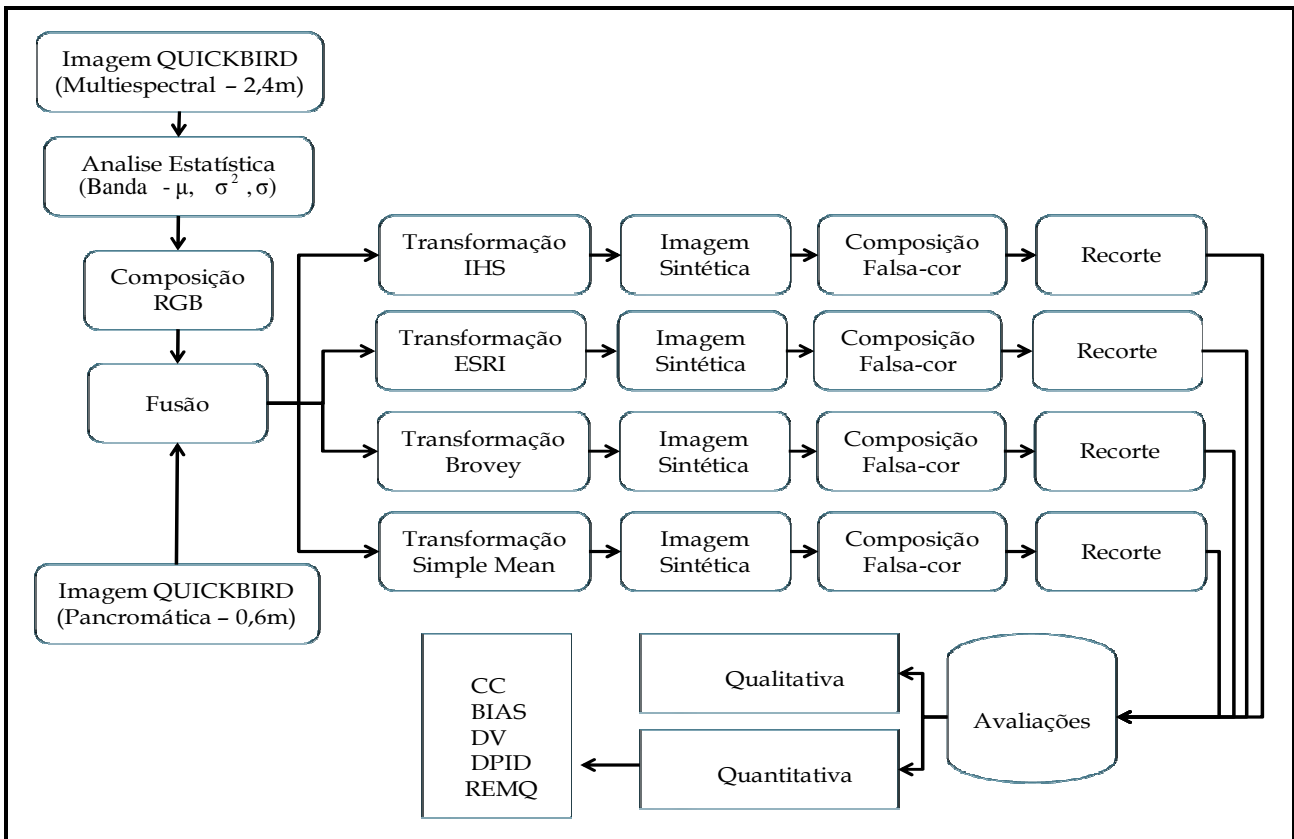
Imagem QUICKBIRD (Multiespectral – 2,4m)

Analise Estatística (Banda - $\mu$, $\sigma^2$, $\sigma$)

Composição RGB

Fusão

Imagem QUICKBIRD (Pancromática – 0,6m)

Transformação IHS

Imagem Sintética

Composição Falsa-cor

Recorte

Transformação ESRI

Imagem Sintética

Composição Falsa-cor

Recorte

Transformação Brovey

Imagem Sintética

Composição Falsa-cor

Recorte

Transformação Simple Mean

Imagem Sintética

Composição Falsa-cor

Recorte

Qualitativa

Avaliações

Quantitativa

CC
BIAS
DV
DPID
REMQ